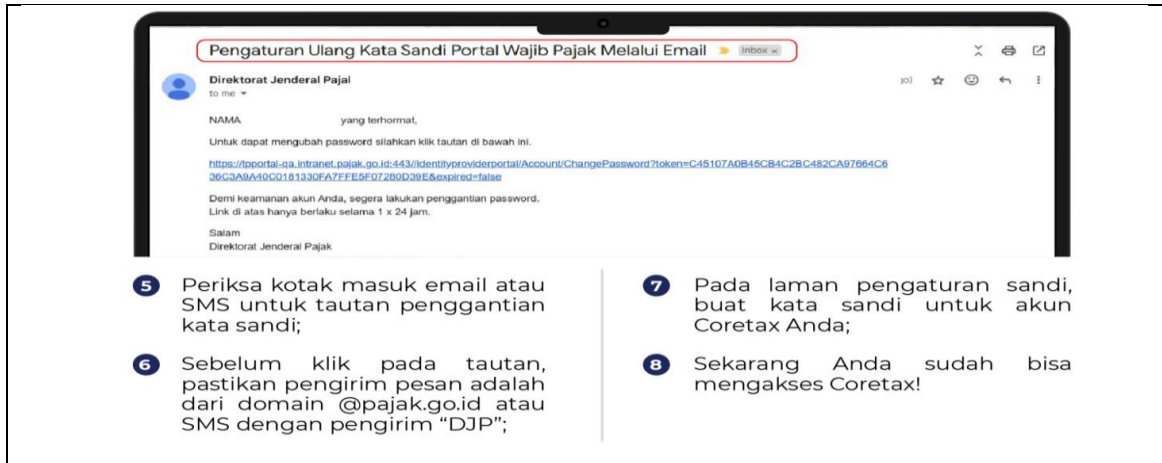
Pengaturan Ulang Kata Sandi Portal Wajib Pajak Melalui Email Inbox ×

Direktorat Jenderal Pajal
to me

NAMA yang terhormat,

Untuk dapat mengubah password silahkan klik tautan di bawah ini.

https://tpportal-qa.intranet.pajak.go.id:443//identityproviderportal/Account/ChangePassword?token=C45107A0B45CB4C2BC482CA97664C636C3A9A40C0181330FA7FFE5F07280D39E&expired=false

Demi keamanan akun Anda, segera lakukan penggantian password.
Link di atas hanya berlaku selama 1 x 24 jam.

Salam
Direktorat Jenderal Pajak

5 Periksa kotak masuk email atau SMS untuk tautan penggantian kata sandi;

6 Sebelum klik pada tautan, pastikan pengirim pesan adalah dari domain @pajak.go.id atau SMS dengan pengirim "DJP";

7 Pada laman pengaturan sandi, buat kata sandi untuk akun Coretax Anda;

8 Sekarang Anda sudah bisa mengakses Coretax!